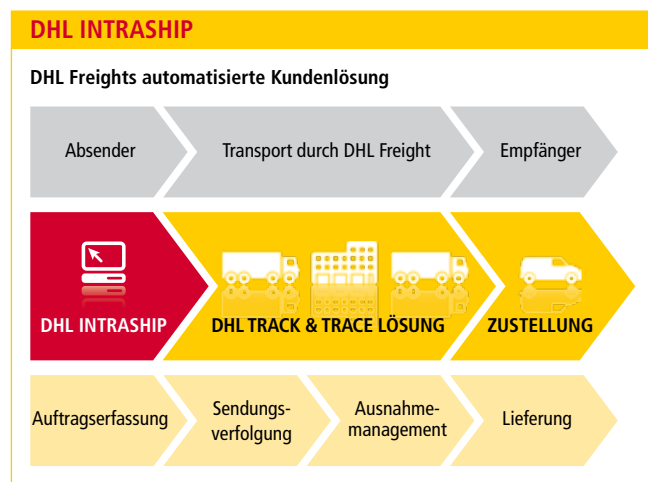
DHL INTRASHIP

DHL Freights automatisierte Kundenlösung

Absender

Transport durch DHL Freight

Empfänger

DHL INTRASHIP

DHL TRACK & TRACE LÖSUNG

ZUSTELLUNG

Auftragserfassung

Sendungsverfolgung

Ausnahmemanagement

Lieferung